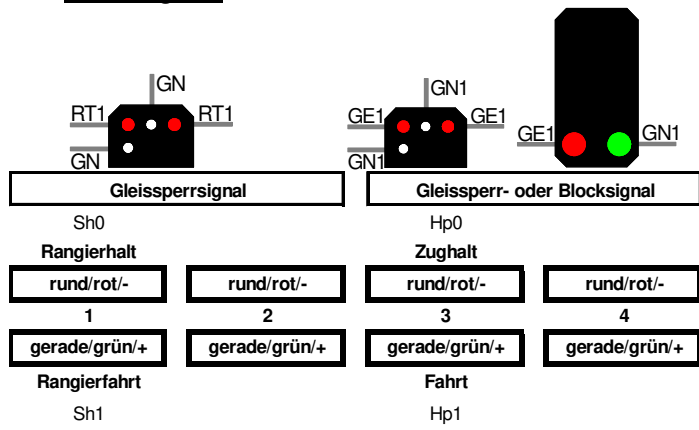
GN
RT1
RT1
GN

GN1
GE1
GE1
GN1

GE1
GN1

Gleissperrsignal

Gleissperr- oder Blocksignal

Sh0

Hp0

Rangierhalt

Zughalt

| rund/rot/- | rund/rot/- | rund/rot/- | rund/rot/- |
|---|---|---|---|
| 1 | 2 | 3 | 4 |
| gerade/grün/+ | gerade/grün/+ | gerade/grün/+ | gerade/grün/+ |

Rangierfahrt

Fahrt

Sh1

Hp1